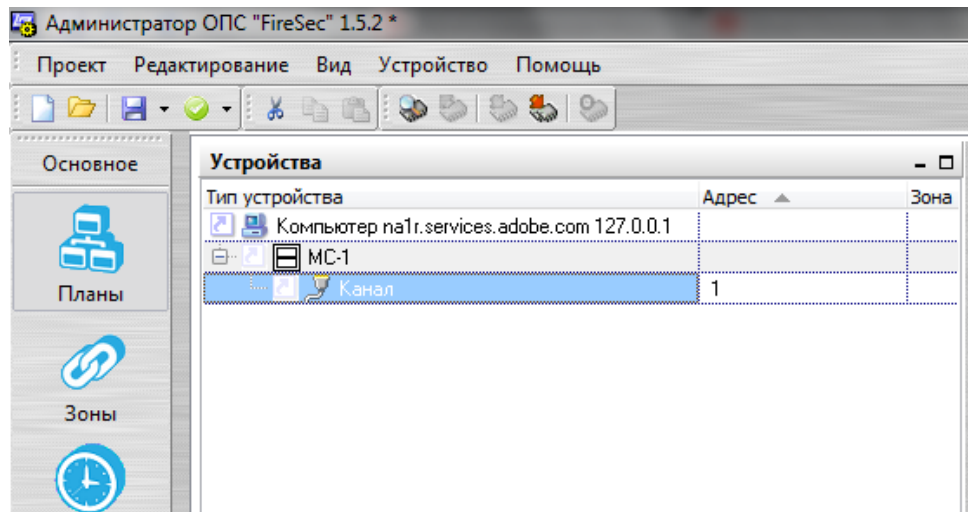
Администратор ОПС "FireSec" 1.5.2 *

Проект Редактирование Вид Устройство Помощь

Основное

Планы

Зоны

Устройства

| Тип устройства | Адрес | Зона |
|---|---|---|
| Компьютер na1r.services.adobe.com 127.0.0.1 | | |
| МС-1 | | |
| Канал | 1 | |